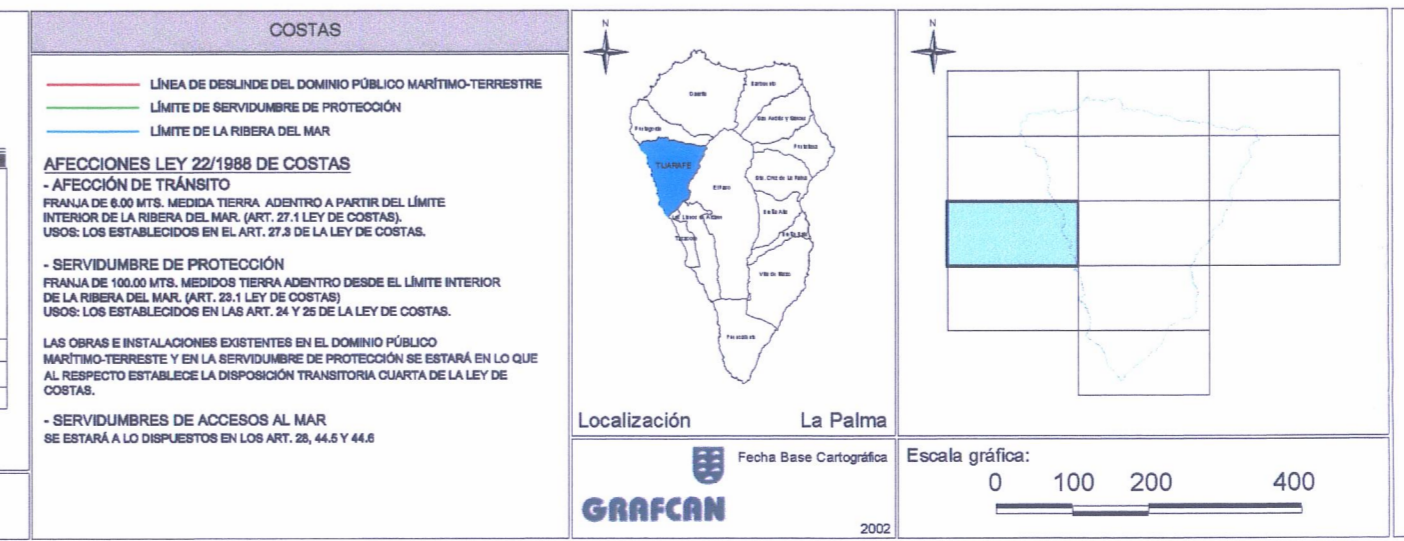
COSTAS

LÍNEA DE DESLINDE DEL DOMINIO PÚBLICO MARÍTIMO-TERRESTRE
LÍMITE DE SERVIDUMBRE DE PROTECCIÓN
LÍMITE DE LA RIBERA DEL MAR

AFECCIONES LEY 22/1988 DE COSTAS
- AFECCIÓN DE TRÁNSITO
FRANJA DE 6.00 MTS. MEDIDA TIERRA ADENTRO A PARTIR DEL LÍMITE INTERIOR DE LA RIBERA DEL MAR. (ART. 27.1 LEY DE COSTAS).
USOS: LOS ESTABLECIDOS EN EL ART. 27.3 DE LA LEY DE COSTAS.

- SERVIDUMBRE DE PROTECCIÓN
FRANJA DE 100.00 MTS. MEDIDOS TIERRA ADENTRO DESDE EL LÍMITE INTERIOR DE LA RIBERA DEL MAR. (ART. 23.1 LEY DE COSTAS)
USOS: LOS ESTABLECIDOS EN LAS ART. 24 Y 25 DE LA LEY DE COSTAS.

LAS OBRAS E INSTALACIONES EXISTENTES EN EL DOMINIO PÚBLICO MARÍTIMO-TERRESTE Y EN LA SERVIDUMBRE DE PROTECCIÓN SE ESTARÁ EN LO QUE AL RESPECTO ESTABLECE LA DISPOSICIÓN TRANSITORIA CUARTA DE LA LEY DE COSTAS.

- SERVIDUMBRES DE ACCESOS AL MAR
SE ESTARÁ A LO DISPUESTOS EN LOS ART. 28, 44.5 Y 44.6

N

Garafía
Barlovento
Puntagorda
San Andrés y Sauces
TIJARAFE
Puntallana
El Paso
Sta. Cruz de La Palma
Los Llanos de Aridane
Breña Alta
Breña Baja
Tazacorte
Villa de Mazo
Fuencaliente

Localización
La Palma

GRAFCAN
Fecha Base Cartográfica
2002

N

Escala gráfica:
0 100 200 400